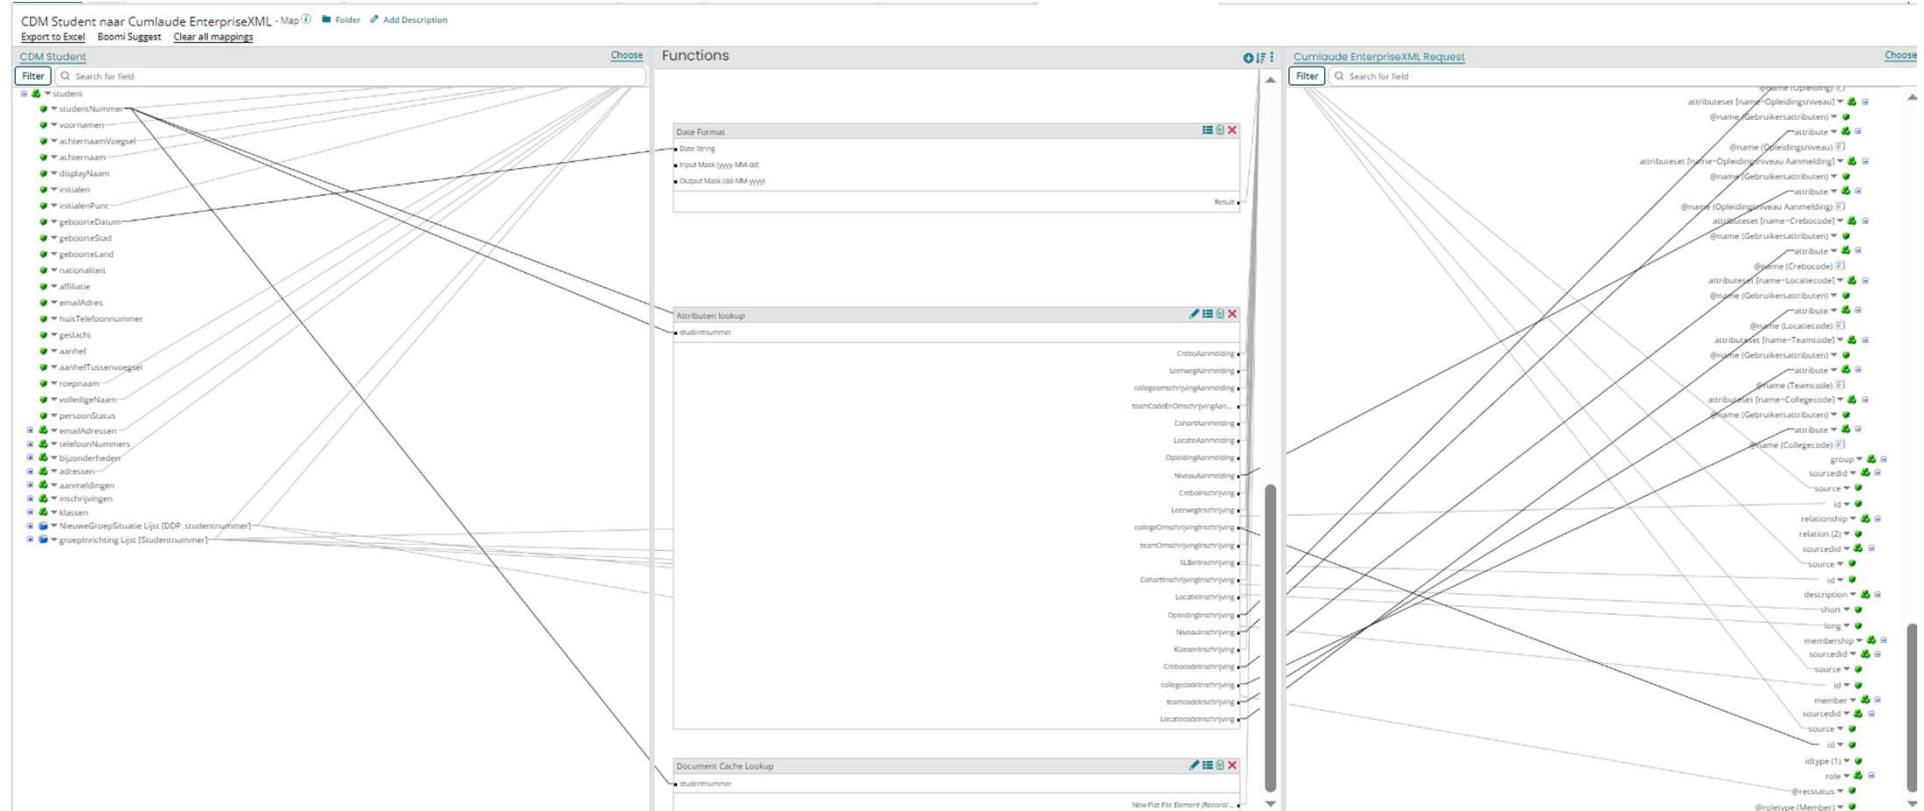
CDM Student naar Cumlaude EnterpriseXML - Map Folder Add Description
Export to Excel Boomi Suggest Clear all mappings

CDM Student Choose
Filter Search for field
student
studentNummer
voornamen
achternaamVoegsel
achternaam
displayNaam
initialen
initialenPunt
geboorteDatum
geboorteStad
geboorteLand
nationaliteit
affiliatie
emailAdres
huisTelefoonnummer
geslacht
aanhef
aanhefTussenvoegsel
roepnaam
volledigeNaam
persoonStatus
emailAdressen
telefoonNummers
bijzonderheden
adressen
aanmeldingen
inschrijvingen
klassen
NieuweGroepSituatie Lijst [DDP_studentnummer]
groepInrichting Lijst [Studentnummer]

Functions

Date Format
Date String
Input Mask (yyyy-MM-dd)
Output Mask (dd-MM-yyyy)
Result

Attributen lookup
studentnummer
CreboAanmelding
LeerwegAanmelding
collegeomschrijvingAanmelding
teamCodeEnOmschrijvingAan...
CohortAanmelding
LocatieAanmelding
OpleidingAanmelding
NiveauAanmelding
CreboInschrijving
LeerwegInschrijving
collegeOmschrijvingInschrijving
teamOmschrijvingInschrijving
SLBerInschrijving
CohortInschrijvingInschrijving
LocatieInschrijving
OpleidingInschrijving
NiveauInschrijving
KlassenInschrijving
CrebocodeInschrijving
collegecodeInschrijving
teamcodeInschrijving
LocatiecodeInschrijving

Document Cache Lookup
studentnummer
New Flat File Element (Record/...

Cumlaude EnterpriseXML Request Choose
Filter Search for field
@name (Opleiding)
attributeset [name=Opleidingsniveau]
@name (Gebruikersattributen)
attribute
@name (Opleidingsniveau)
attributeset [name=Opleidingsniveau Aanmelding]
@name (Gebruikersattributen)
attribute
@name (Opleidingsniveau Aanmelding)
attributeset [name=Crebocode]
@name (Gebruikersattributen)
attribute
@name (Crebocode)
attributeset [name=Locatiecode]
@name (Gebruikersattributen)
attribute
@name (Locatiecode)
attributeset [name=Teamcode]
@name (Gebruikersattributen)
attribute
@name (Teamcode)
attributeset [name=Collegecode]
@name (Gebruikersattributen)
attribute
@name (Collegecode)
group
sourcedid
source
id
relationship
relation (2)
sourcedid
source
id
description
short
long
membership
sourcedid
source
id
member
sourcedid
source
id
idtype (1)
role
@recstatus
@roletype (Member)